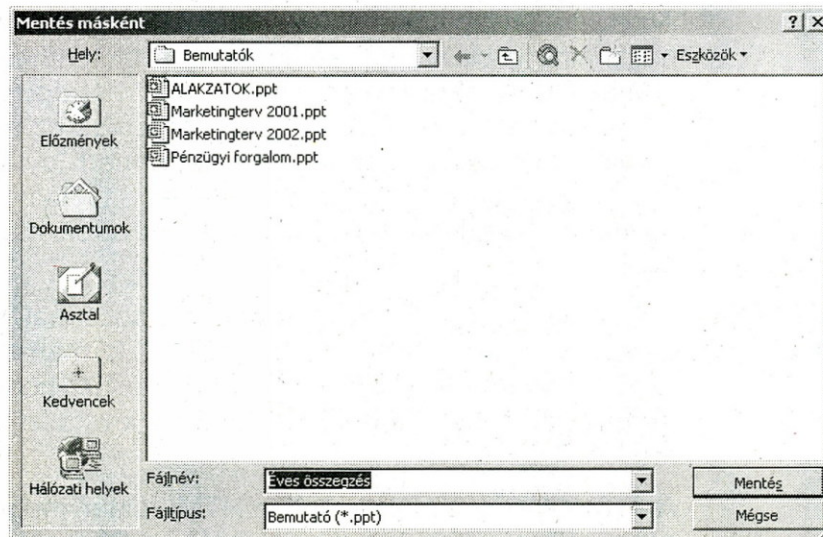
Mentés másként

?

Hely:

Bemutatók

Eszközök

ALAKZATOK.ppt
Marketingterv 2001.ppt
Marketingterv 2002.ppt
Pénzügyi forgalom.ppt

Előzmények

Dokumentumok

Asztal

Kedvencek

Hálózati helyek

Fájlnév:

Éves összegzés

Mentés

Fájltípus:

Bemutató (*.ppt)

Mégse